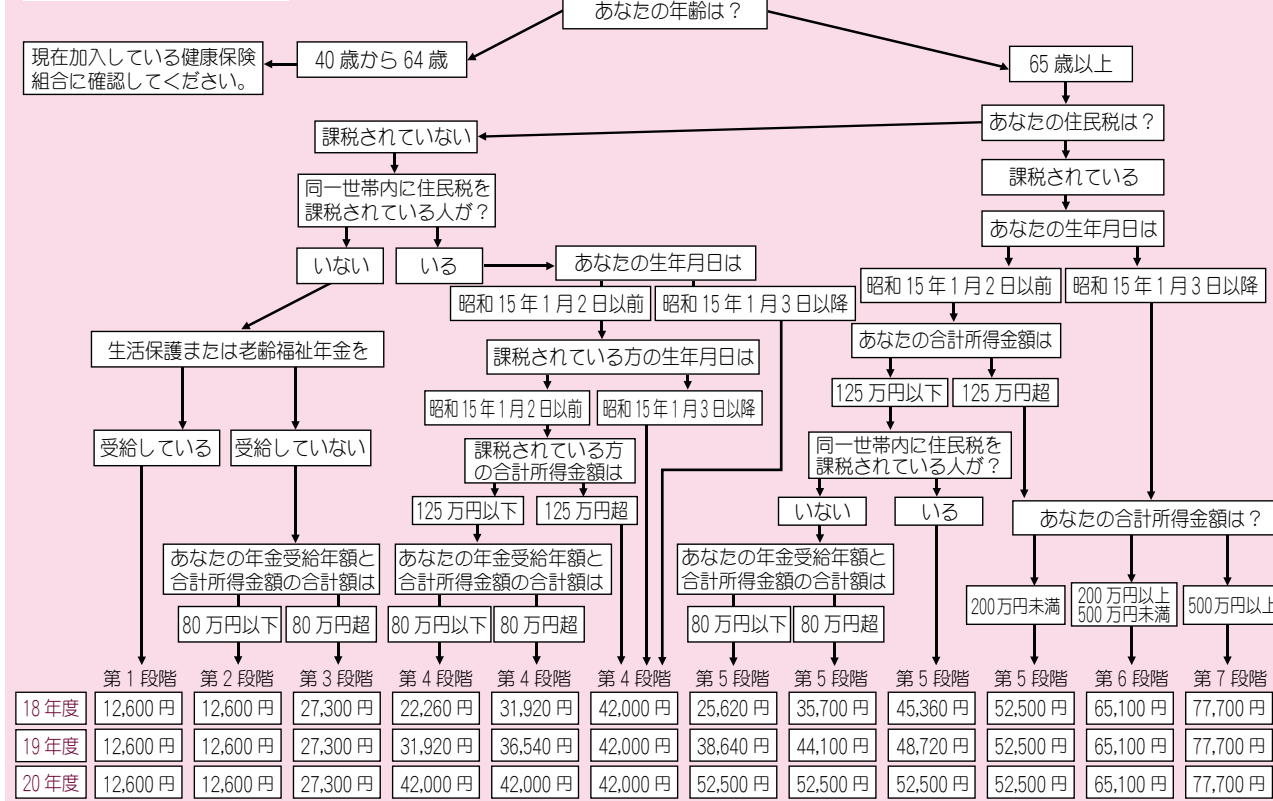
あなたの年齢は？

40 歳から 64 歳

現在加入している健康保険組合に確認してください。

65 歳以上

あなたの住民税は？

課税されていない

課税されている

同一世帯内に住民税を課税されている人が？

あなたの生年月日は

いない

いる

あなたの生年月日は

昭和 15 年 1 月 2 日以前

昭和 15 年 1 月 3 日以降

昭和 15 年 1 月 2 日以前

昭和 15 年 1 月 3 日以降

あなたの合計所得金額は

生活保護または老齢福祉年金を

課税されている方の生年月日は

125 万円以下

125 万円超

昭和 15 年 1 月 2 日以前

昭和 15 年 1 月 3 日以降

同一世帯内に住民税を課税されている人が？

受給している

受給していない

課税されている方の合計所得金額は

125 万円以下

125 万円超

いない

いる

あなたの合計所得金額は？

あなたの年金受給年額と合計所得金額の合計額は

あなたの年金受給年額と合計所得金額の合計額は

あなたの年金受給年額と合計所得金額の合計額は

200万円未満

200 万円以上 500 万円未満

500万円以上

80 万円以下

80 万円超

80 万円以下

80 万円超

80 万円以下

80 万円超

| | 第 1 段階 | 第 2 段階 | 第 3 段階 | 第 4 段階 | 第 4 段階 | 第 4 段階 | 第 5 段階 | 第 5 段階 | 第 5 段階 | 第 5 段階 | 第 6 段階 | 第 7 段階 |
|---|---|---|---|---|---|---|---|---|---|---|---|---|
| 18 年度 | 12,600 円 | 12,600 円 | 27,300 円 | 22,260 円 | 31,920 円 | 42,000 円 | 25,620 円 | 35,700 円 | 45,360 円 | 52,500 円 | 65,100 円 | 77,700 円 |
| 19 年度 | 12,600 円 | 12,600 円 | 27,300 円 | 31,920 円 | 36,540 円 | 42,000 円 | 38,640 円 | 44,100 円 | 48,720 円 | 52,500 円 | 65,100 円 | 77,700 円 |
| 20 年度 | 12,600 円 | 12,600 円 | 27,300 円 | 42,000 円 | 42,000 円 | 42,000 円 | 52,500 円 | 52,500 円 | 52,500 円 | 52,500 円 | 65,100 円 | 77,700 円 |